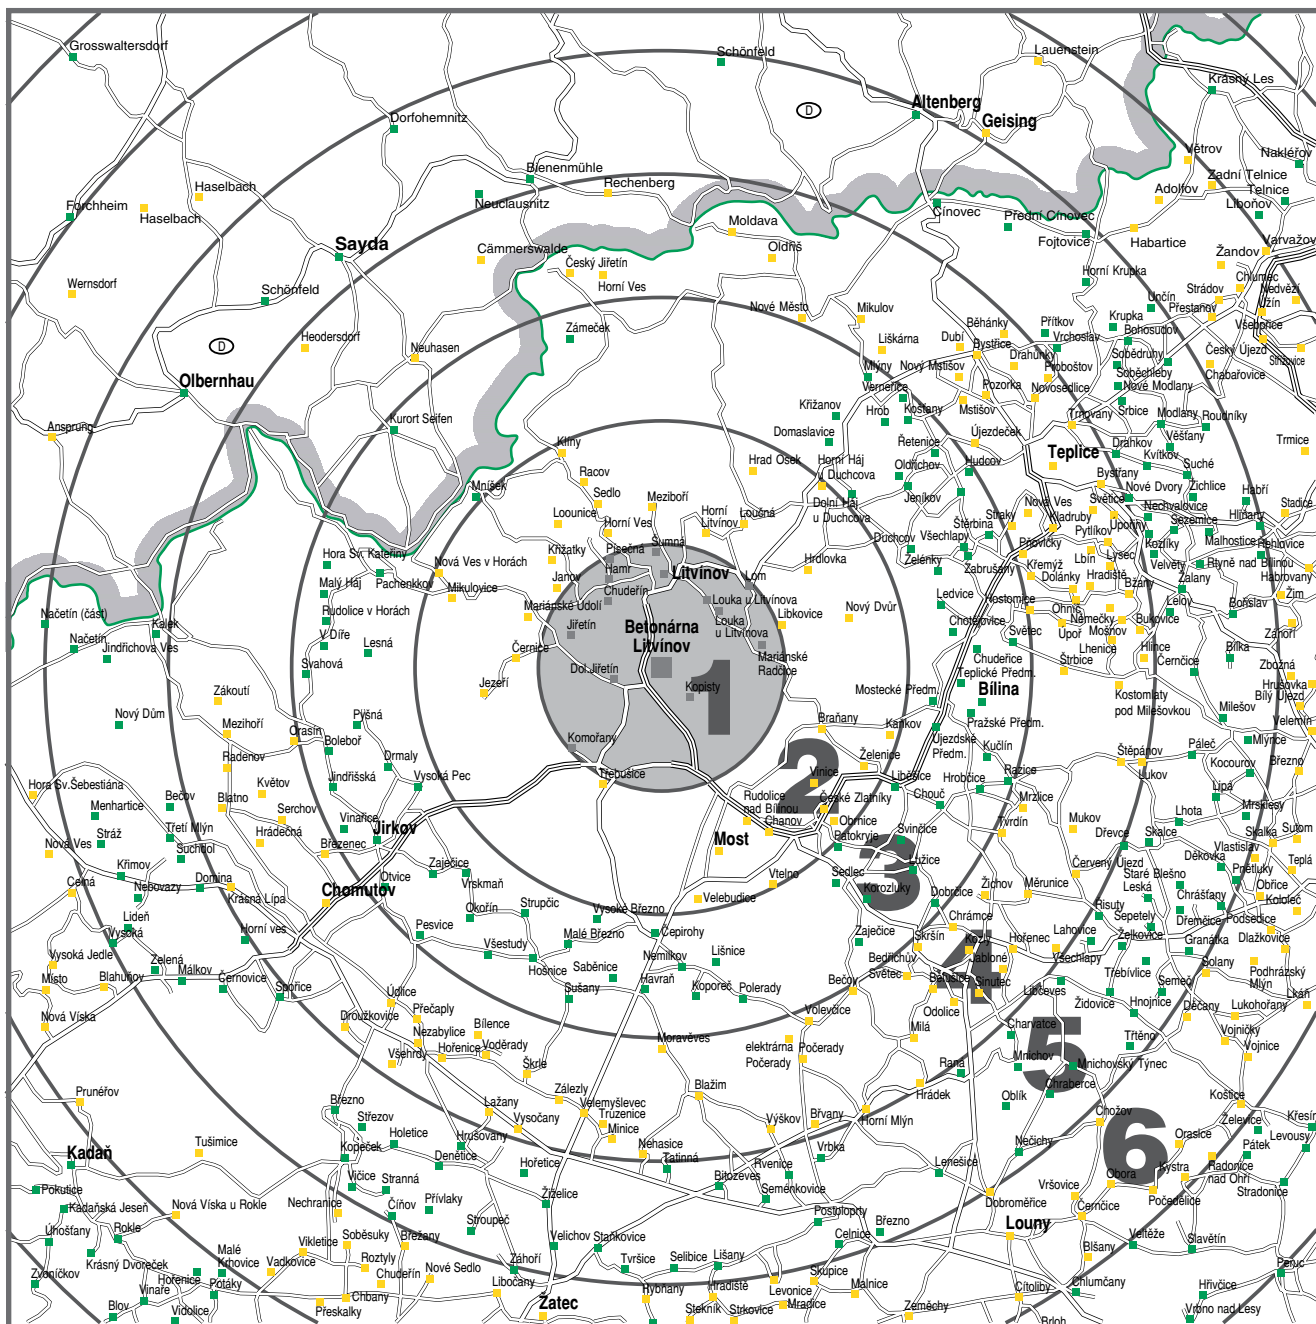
Grosswaltersdorf
Schönfeld
Lauenstein
Krásný Les
D
Altenberg
Geising
Dorfohemnitz
Bienenmühle
Rechenberg
Větrov
Naklérov
Haselbach
Forchheim
Haselbach
Neuclausnitz
Moldava
Cínovec
Přední Cínovec
Adolfov
Zadní Telnice
Telnice
Libořov
Sayda
Cämmerswalde
Oldříš
Fojtovice
Habartice
Žandov
Varvažov
Český Jiřetín
Horní Ves
Horní Krupka
Wernsdorf
Schönfeld
Heodersdorf
Nové Město
Mikulov
Unčín
Stradov
Chlumec
Přestanov
Nedvězí
Újín
Krupka
Bohosudov
Všebořice
D
Neuhasen
Zámeček
Liškárna
Dubí
Běhánky
Bystřice
Přítkov
Vrchoslav
Drahůnky
Proboštov
Sobědruhy
Soběchleby
Nové Modlany
Český Újezd
Chabařovice
Střížovice
Olbernhau
Mlýny
Nový Mlšstov
Verneřice
Pozorka
Novosedlice
Křižanov
Hrob
Kostany
Mstišov
Trnovany
Srbice
Modlany
Roudníky
Ansprung
Kurort Seifen
Domaslavice
Újezdeček
Drahkov
Věšťany
Trmice
Řetenice
Kvítkov
Teplice
Suché
Klíny
Hrad Osek
Horní Háj
Duchcova
Oldřichov
Hudcov
Bystřany
Racov
Nové Dvory
Zichlice
Habří
Mníšek
Sedlo
Meziboří
Jeníkov
Lounice
Horní Ves
Horní Litvínov
Loučná
Dolní Háj u Duchcova
Straky
Nová Ves
Kladruby
Světice
Nechvalovice
Hliňany
Stadice
Štěrbina
Sezemice
Všechlapy
Pytlíkov
Úpořiny
Hora Sv. Kateřiny
Křižatky
Písečná
Šumná
Duchcov
Kožlíky
Malhostice
Řehlovice
Nová Ves v Horách
Hamr
Litvínov
Lom
Hrdlovka
Zelený
Provicky
Lbín
Lyseč
Malý Háj
Pachenkov
Janov
Zabrušany
Křemýž
Doľánky
Hradiště
Bžany
Velvěty
Rtyně nad Bílinou
Zalany
Habrovany
Mikulovice
Chudeřín
Louka u Litvínova
Libkovice
Nový Dvůr
Ledvice
Hostomice
Ohníč
Lelov
Bořislav
Žim
Načetín (část)
Kalek
Rudolice v Horách
Mariánské Údolí
Jiřetín
Betonárna Litvínov
Louka u Litvínova
Chotějovice
Světec
Němečky
Mošnov
Bukovice
Zaho
V Dříe
Načetín
Jindřichova Ves
Lesná
Černice
Úpoř
Lhenice
Hlince
Cerncice
Bílka
Svahová
Dol. Jiřetín
Mariánské Radčice
Štrbice
Chudeřice
Teplické Předm.
Zbožná
Zákoutí
Jezeří
1
Kopisty
Mostecké Předm.
Bílina
Kostomlaty pod Milešovkou
Hrušovka
Bílý Újezd
Nový Dům
Pyšná
Brańany
Milešov
Mezihoří
Orasín
Kaňkov
Pražské Předm.
Velemín
Radenov
Bolebor
Komořany
2
Želenice
Újezdské Předm.
Kučlín
Štěpánov
Páleč
Mlýnce
Ormaly
Vinice
Libčice
Hrobčice
Razice
Lukov
Kocourov
Březno
Hora Sv. Šebestiána
Květov
Jindřišská
Vysoká Pec
Třebušice
Rudolice nad Bílinou
České Zlatníky
Chouč
Mrzlice
Lipá
Bečov
Blatno
Menhartice
Serchov
Chanov
Obrnice
Tvrdín
Mukov
Lhota
Mrsklesy
Třetí Mlýn
Vinařice
Jirkov
Batokrvje
Svinčice
Dřevce
Skalce
Skalka
Sutom
Stráž
Hrádečná
Most
3
Vlastislav
Nová Ves
Suchdol
Březenec
Lužice
Červený Újezd
Děkovka
Teplá
Křimov
Otvice
Zaječice
Velnov
Sedlec
Žichov
Měrunice
Staré Bléšno
Pnětluky
Domina
Vrskmaň
Korozluky
Dobrčice
Leská
Chrášťany
Obrice
Celná
Nebovazy
Chomutov
Koleice
Krásná Lípa
Strupčice
Velebudice
Rvenice
Chrámce
Risuty
Sepetely
Dřemčice
Podsedice
Liděň
Okořín
Vysoké Březno
Lahovice
Želkovice
Granátka
Dlažkovice
Vysoká
Horní ves
Pesvice
Čepirohy
Zaječice
Skršín
Hořenec
Všechlapy
Vysoká Jedle
Zelená
Všestudy
Malé Březno
Lišnice
Bedřichův Světec
Kozly
4
Třebívlice
Solany
Podhrázský Mlýn
Místo
Blahuňov
Málkov
Hošnice
Saběnice
Nemilkov
Bečov
Bělušice
Jablonec
Semeč
Černovice
Spořice
Údlice
Sušany
Havraň
Koporeč
Polerady
Libčeves
Slunčec
Hnojnice
Děčany
Lkáň
Nová Víska
Droužkovice
Přečaply
Volevčice
Odolice
Židovice
Lukohořany
Nezabylice
Bílence
Charvatce
Vojnice
Vojnice
Všehrdy
Hořenice
Voděrady
Moravěves
elektrárna Počerady
Počerady
Milá
5
Třtěno
Škrle
Mnichov
Mnichovský Týnec
Pruněřov
Rana
Chraberce
Březno
Lažany
Zálezly
Velemyšleveс
Blažim
Hrádek
Oblík
Košťice
Střezov
Vysočany
Truzenice
Výškov
Brvany
Horní Mlýn
Chožov
Zeleneč
Křesín
Tušimice
Holetice
Hrušovany
Minice
Nechasice
6
Orasice
Levousy
Kadaň
Kopeček
Denětice
Tatinná
Vrbka
Nečichy
Pátek
Hořetice
Rvenice
Lenešice
Obora
Kystra
Radonice nad Ohří
Pokutice
Vičice
Stranná
Želčice
Bitozeves
Seménkovice
Vršovice
Stradonice
Kadaňská Jeseň
Nová Víska u Rokle
Nechranice
Čiňov
Přívlaky
Postoloprty
Dobroměřice
Cerncice
Počedělice
Úhošťany
Rokle
Vikletice
Soběsuky
Březany
Stroupeč
Velichov
Staňkovice
Březno
Louny
Malé Krhovice
Vadkovice
Roztyly
Záhoří
Tvršice
Selibice
Lišany
Celnice
Blšany
Veltěže
Slavětín
Zvoníčkov
Krásný Dvoreček
Hořenice
Chudeřín
Nové Sedlo
Libočany
Hrdlany
Skupice
Malnice
Citoliby
Chlumčany
Hřivčice
Peruc
Vinaře
Potáky
Chbany
Radíště
Levonice
Blov
Vidolice
Přeskalky
Žatec
Stekník
Strkovice
Mradice
Zeměchy
Vrbno nad Lesy
Brloh